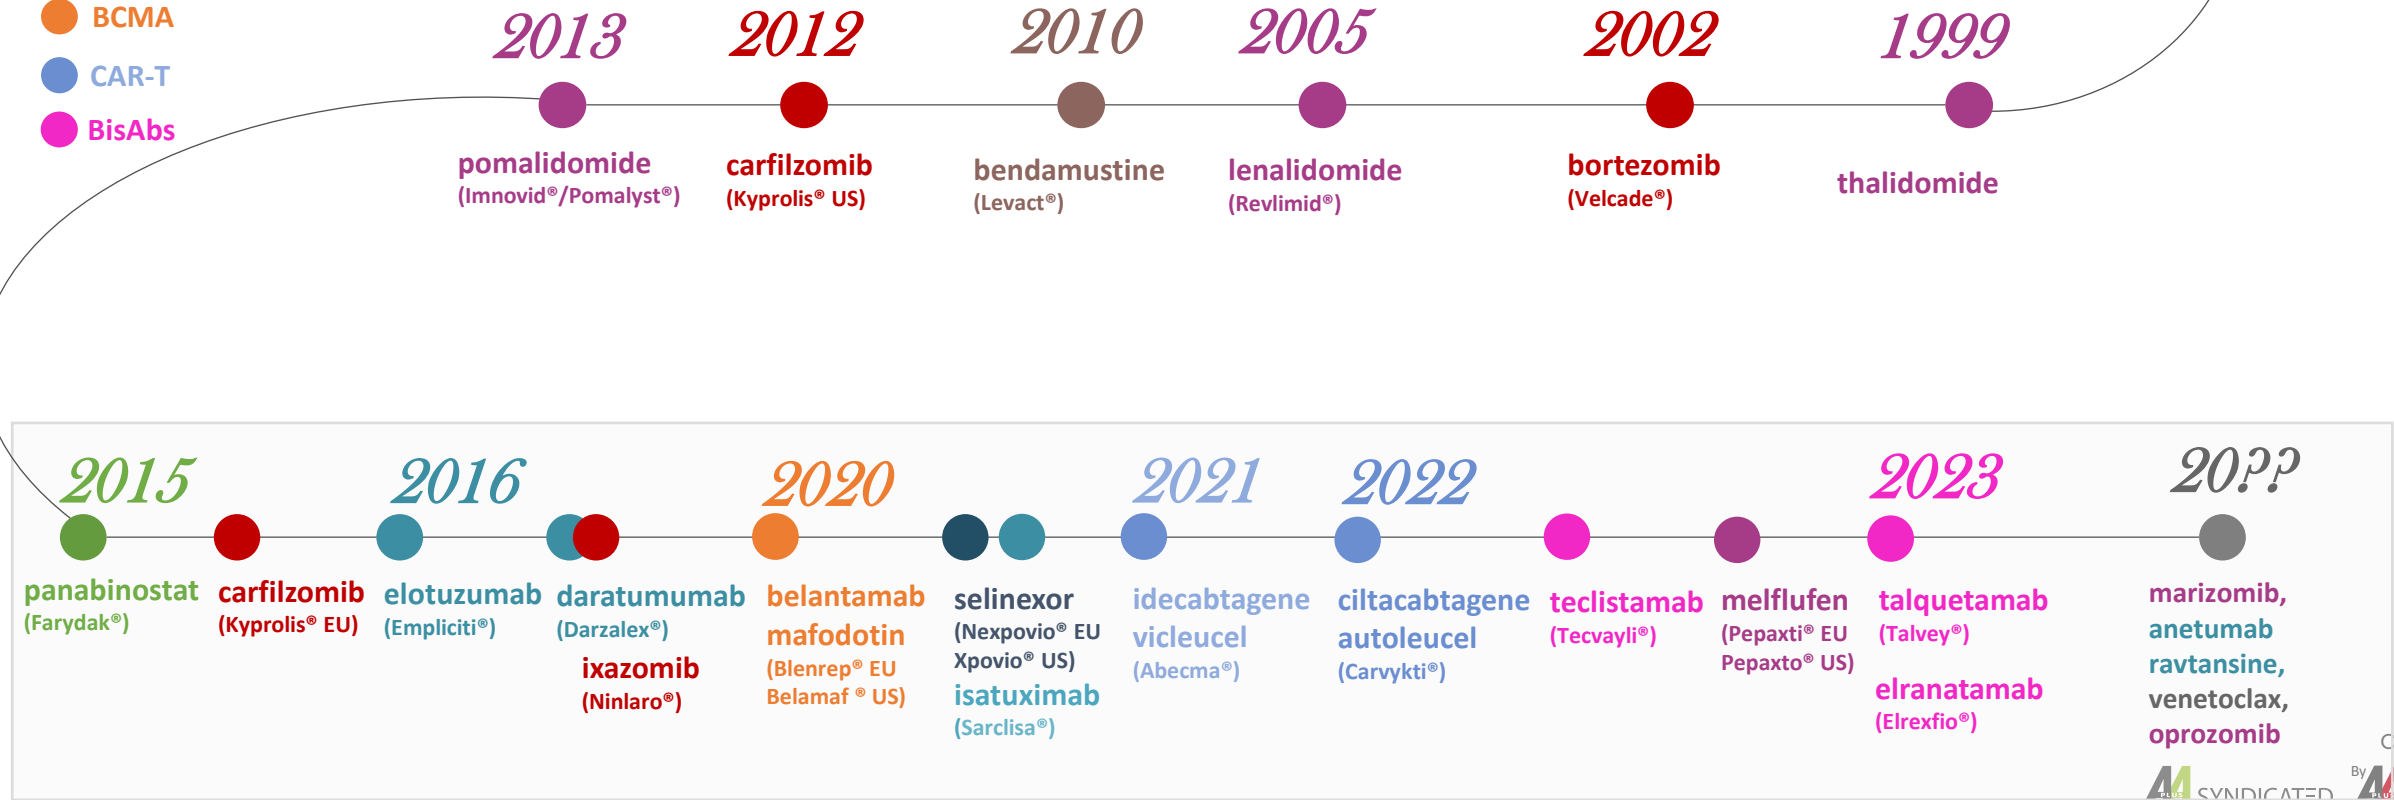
BCMA
CAR-T
BisAbs

2013
pomalidomide (Imnovid®/Pomalyst®)

2012
carfilzomib (Kyprolis® US)

2010
bendamustine (Levact®)

2005
lenalidomide (Revlimid®)

2002
bortezomib (Velcade®)

1999
thalidomide

2015
panabinostat (Farydak®)

carfilzomib (Kyprolis® EU)

2016
elotuzumab (Empliciti®)

daratumumab (Darzalex®)

ixazomib (Ninlaro®)

2020
belantamab mafodotin (Blenrep® EU Belamaf ® US)

selinexor (Nexpovio® EU Xpovio® US)

isatuximab (Sarclisa®)

2021
idecabtagene vicleucel (Abecma®)

2022
ciltacabtagene autoleucel (Carvykti®)

teclistamab (Tecvayli®)

melflufen (Pepaxti® EU Pepaxto® US)

2023
talquetamab (Talvey®)

elranatamab (Elrexfio®)

20??
marizomib, anetumab ravtansine, venetoclax, oprozomib

SYNDICATED
By